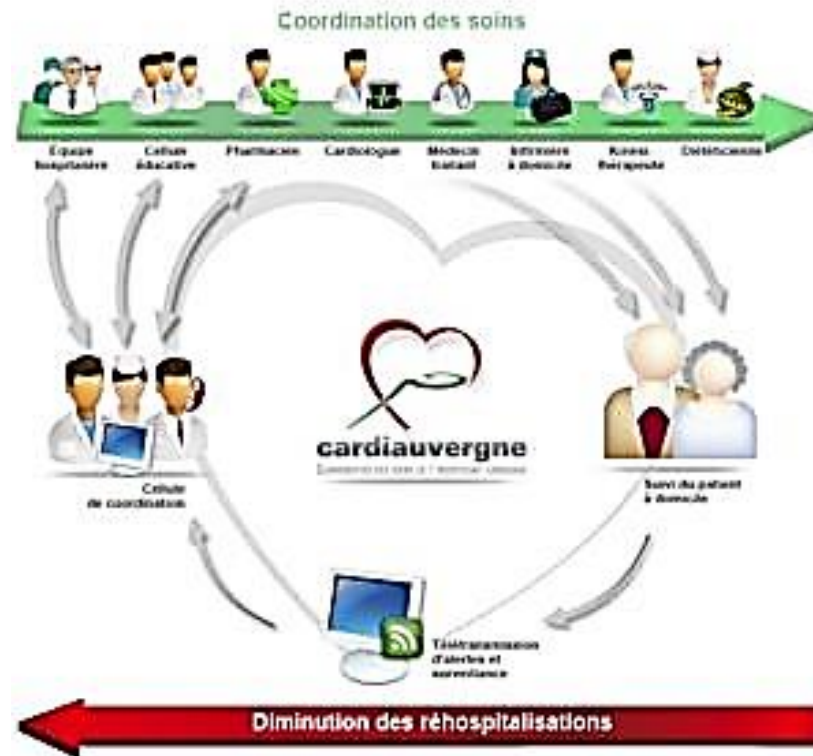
Coordination des soins

Equipe hospitalière

Cellule éducative

Pharmacien

Cardiologue

Médecin traitant

Infirmière à domicile

Kinési thérapeute

Diététicienne

cardiauvergne

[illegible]

Cellule de coordination

Suivi du patient à domicile

Télétransmission d'alertes et surveillance

Diminution des réhospitalisations